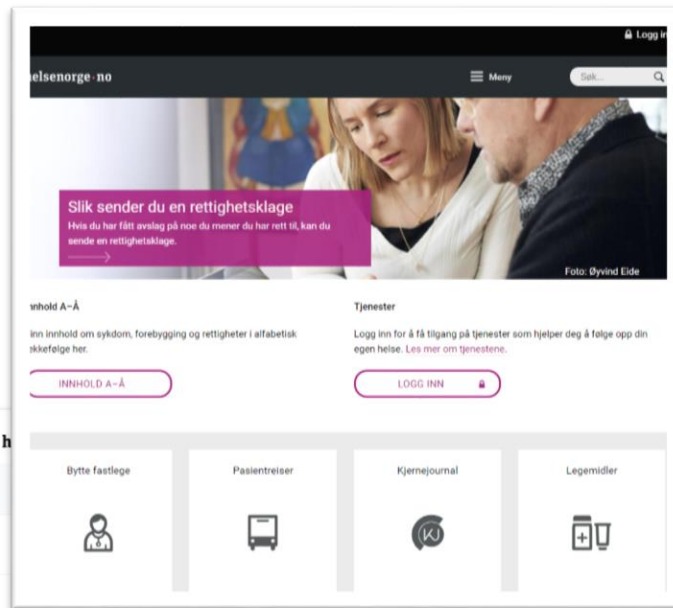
Logg in

elsenorge·no

Meny

Søk...

Slik sender du en rettighetsklage

Hvis du har fått avslag på noe du mener du har rett til, kan du sende en rettighetsklage.

Foto: Øyvind Eide

nnhold A–Å

inn innhold om sykdom, forebygging og rettigheter i alfabetisk ekkefølge her.

INNHOLD A–Å

Tjenester

Logg inn for å få tilgang på tjenester som hjelper deg å følge opp din egen helse. Les mer om tjenestene.

LOGG INN

h

Bytte fastlege

Pasientreiser

Kjernejournal

Legemidler

KJ